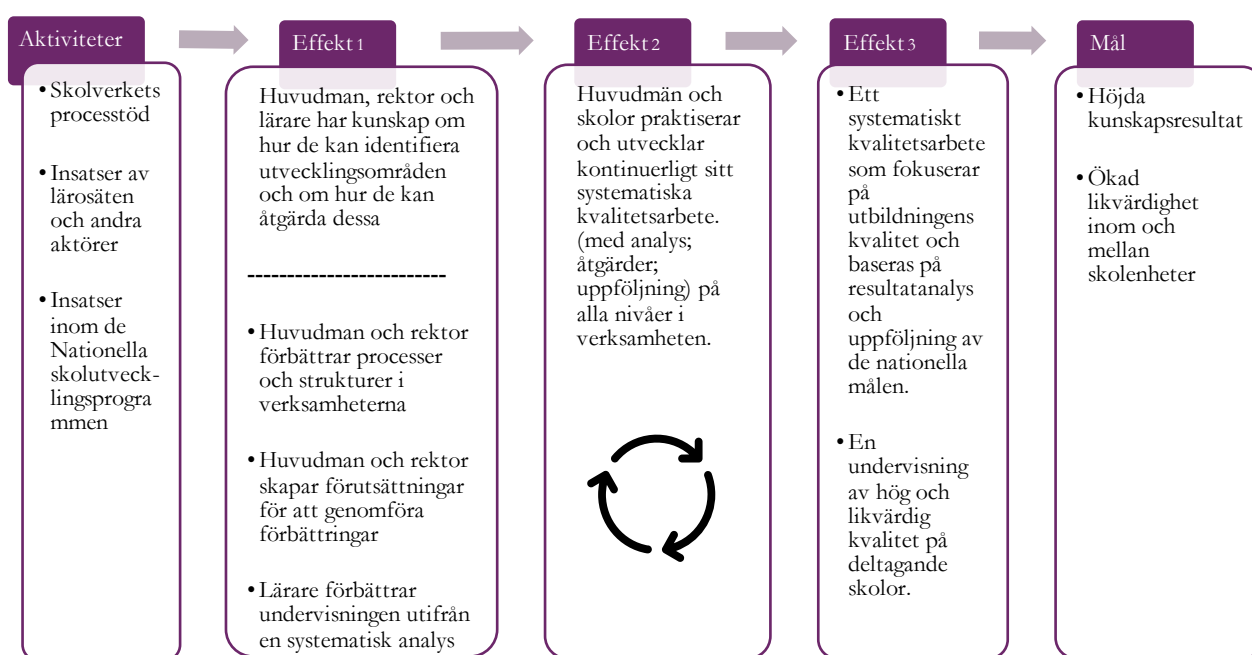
Aktiviteter

• Skolverkets processtöd

• Insatser av lärosäten och andra aktörer

• Insatser inom de Nationella skolutvecklingsprogrammen

Effekt 1

Huvudman, rektor och lärare har kunskap om hur de kan identifiera utvecklingsområden och om hur de kan åtgärda dessa

-------------------------

• Huvudman och rektor förbättrar processer och strukturer i verksamheterna

• Huvudman och rektor skapar förutsättningar för att genomföra förbättringar

• Lärare förbättrar undervisningen utifrån en systematisk analys

Effekt 2

Huvudmän och skolor praktiserar och utvecklar kontinuerligt sitt systematiska kvalitetsarbete. (med analys; åtgärder; uppföljning) på alla nivåer i verksamheten.

Effekt 3

• Ett systematiskt kvalitetsarbete som fokuserar på utbildningens kvalitet och baseras på resultatanalys och uppföljning av de nationella målen.

• En undervisning av hög och likvärdig kvalitet på deltagande skolor.

Mål

• Höjda kunskapsresultat

• Ökad likvärdighet inom och mellan skolenheter